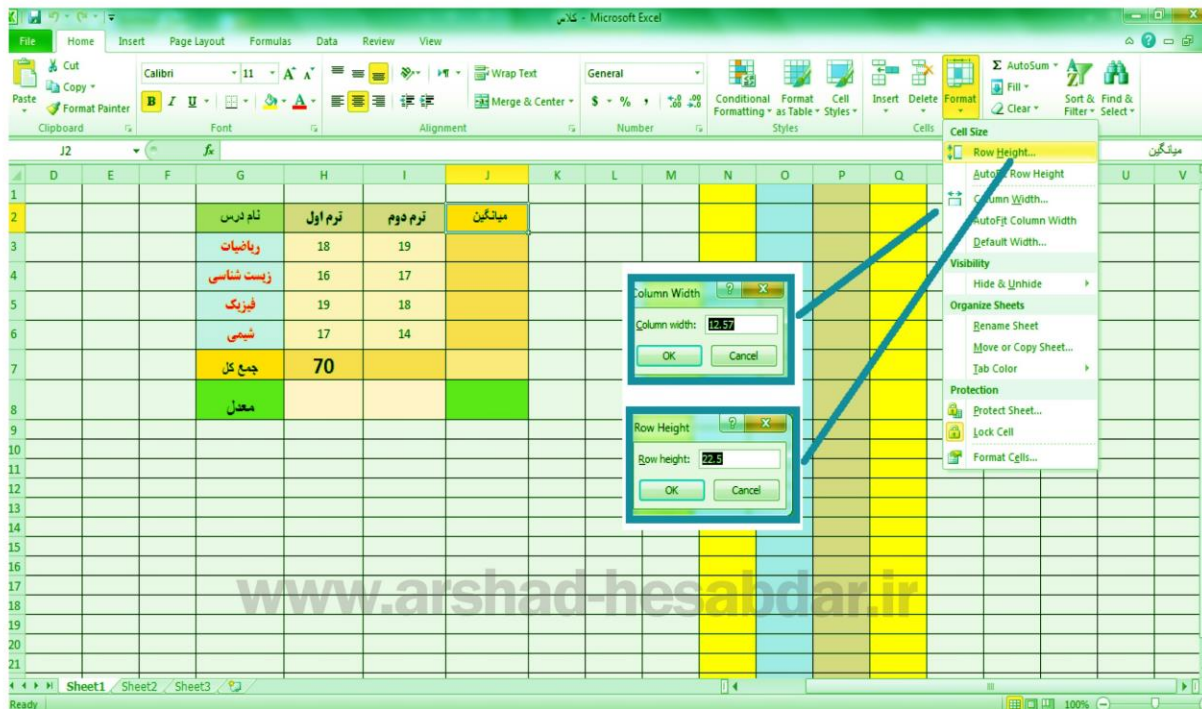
کلاس - Microsoft Excel

File | Home | Insert | Page Layout | Formulas | Data | Review | View

Paste | Cut | Copy | Format Painter | Clipboard
Calibri | 11 | A A | B I U | Font
Wrap Text | Merge & Center | Alignment
General | $ % , | .00 .0 | Number
Conditional Formatting | Format as Table | Cell Styles | Styles
Insert | Delete | Format | Cells
AutoSum | Fill | Clear | Sort & Filter | Find & Select

J2 | $f_x$ | میانگین

| | D | E | F | G | H | I | J | K | L | M | N | O | P | Q | U | V |
|---|---|---|---|---|---|---|---|---|---|---|---|---|---|---|---|---|
| 1 | | | | | | | | | | | | | | | | |
| 2 | | | | نام درس | ترم اول | ترم دوم | میانگین | | | | | | | | | |
| 3 | | | | ریاضیات | 18 | 19 | | | | | | | | | | |
| 4 | | | | زیست شناسی | 16 | 17 | | | | | | | | | | |
| 5 | | | | فیزیک | 19 | 18 | | | | | | | | | | |
| 6 | | | | شیمی | 17 | 14 | | | | | | | | | | |
| 7 | | | | جمع کل | 70 | | | | | | | | | | | |
| 8 | | | | معدل | | | | | | | | | | | | |

9 10 11 12 13 14 15 16 17 18 19 20 21

Column Width
Column width: 12.57
OK | Cancel

Row Height
Row height: 22.5
OK | Cancel

Cell Size
Row Height...
AutoFit Row Height
Column Width...
AutoFit Column Width
Default Width...
Visibility
Hide & Unhide
Organize Sheets
Rename Sheet
Move or Copy Sheet...
Tab Color
Protection
Protect Sheet...
Lock Cell
Format Cells...

www.arshad-hesabdar.ir

Sheet1 | Sheet2 | Sheet3
Ready | 100%